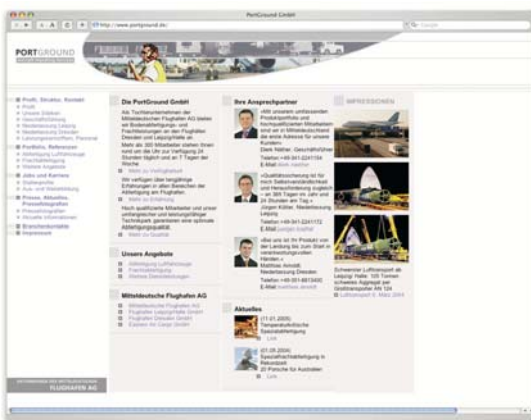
PortGround GmbH

http://www.portground.de/

Google

PORTGROUND

Profil, Struktur, Kontakt
Profil
Unsere Ziele
Personalentwicklung
Niederlassung Leipzig
Niederlassung Dresden
Leistungsportfolio, Personal

Portfolio, Referenzen
Abfertigung Luftfahrzeuge
Frachtabfertigung
Weitere Angebote

Jobs und Karriere
Stellenprofile
Aus- und Weiterbildung

Presse, Aktuelles, Pressemitteilungen
Pressemitteilungen
Pressefotografie
Aktuelle Informationen

Branchenkontakte
Impressum

Die PortGround GmbH

Als Tochterunternehmen der Mitteldeutschen Flughafen AG bieten wir Bodenabfertigungs- und Frachtleistungen an den Flughäfen Dresden und Leipzig/Halle an.

Mehr als 300 Mitarbeiter stehen Ihnen rund um die Uhr zur Verfügung 24 Stunden täglich und an 7 Tagen der Woche.

Mehr zu Verfügbarkeit

Wir verfügen über langjährige Erfahrungen in allen Bereichen der Abfertigung am Flughafen.

Mehr zu Erfahrung

Hoch qualifizierte Mitarbeiter und unser umfangreicher und leistungsfähiger Technikpark garantieren eine optimale Abfertigungsqualität.

Mehr zu Qualität

Unsere Angebote
Abfertigung Luftfahrzeuge
Frachtabfertigung
Weitere Dienstleistungen

Mitteldeutsche Flughafen AG
Mitteldeutsche Flughafen AG
Flughafen Leipzig/Halle GmbH
Flughafen Dresden GmbH
Express Air Cargo GmbH

Ihre Ansprechpartner

»Mit unserem umfassenden Produktportfolio und hochqualifizierten Mitarbeitern sind wir in Mitteldeutschland die erste Adresse für unsere Kunden«
Dierk Näther, Geschäftsführer
Telefon +49 341-2241154
E-Mail dierk.naether

»Qualitätssicherung ist für mich Selbstverständlichkeit und Herausforderung zugleich – an 365 Tagen im Jahr und 24 Stunden am Tag.«
Jürgen Köhler, Niederlassung Leipzig
Telefon +49 341-2241172
E-Mail juergen.koehler

»Bei uns ist Ihr Produkt von der Landung bis zum Start in verantwortungsvollen Händen.«
Matthias Arnoldt, Niederlassung Dresden
Telefon +49 351-8813400
E-Mail matthias.arnoldt

Aktuelles

(11.01.2005)
Temperaturkritische Spezialabfertigung
Link

(01.09.2004)
Spezialfrachtabfertigung in Rekordzeit
20 Porsche für Australien
Link

IMPRESSIONEN

Schwerster Lufttransport ab Leipzig/Halle: 105 Tonnen schweres Aggregat per Großraumjet AN 124
Lufttransport 9. März 2004

UNTERNEHMEN DER MITTELDEUTSCHEN FLUGHAFEN AG